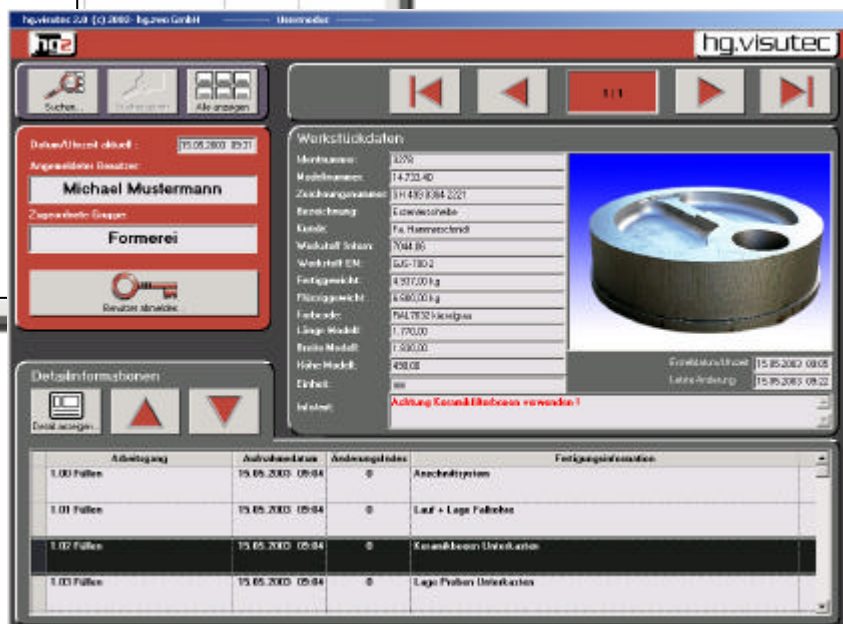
hg.visutec 2.0 (c) 2002- hg.zwo GmbH Usermodus

hgz

hg.visutec

Suchen...

Alle anzeigen

1/1

Datum/Uhrzeit aktuell : 15.05.2003 09:31

Angemeldeter Benutzer:

Michael Mustermann

Zugeordnete Gruppe:

Formerei

Benutzer abmelden

Werkstückdaten

Identnummer: 3278

Modellnummer: 14-733.40

Zeichnungsnummer: SH 400 8384-2221

Bezeichnung: Exzenterscheibe

Kunde: Fa. Hammerschmidt

Werkstoff Schm: 7044.86

Werkstoff EN: GJS-700-2

Fertiggewicht: 4.937,00 kg

Flüssiggewicht: 6.580,00 kg

Farbcode: RAL7032 kieselgrau

Länge Modell: 1.770,00

Breite Modell: 1.590,00

Höhe Modell: 450,00

Einheit: mm

Infotext: Achtung Keramikfilterboxen verwenden !

Erstelldatum/Uhrzeit 15.05.2003 09:05

Letzte Änderung 15.05.2003 09:22

Detailinformationen

Detail anzeigen...

| Arbeitsgang | Aufnahmedatum | Änderungsindex | Fertigungsinformation |
|---|---|---|---|
| 1.00 Füllen | 15.05.2003 09:04 | 0 | Anschnittsystem |
| 1.01 Füllen | 15.05.2003 09:04 | 0 | Lauf + Lage Fallrohr |
| 1.02 Füllen | 15.05.2003 09:04 | 0 | Keramikboxen Unterkasten |
| 1.03 Füllen | 15.05.2003 09:04 | 0 | Lage Proben Unterkasten |